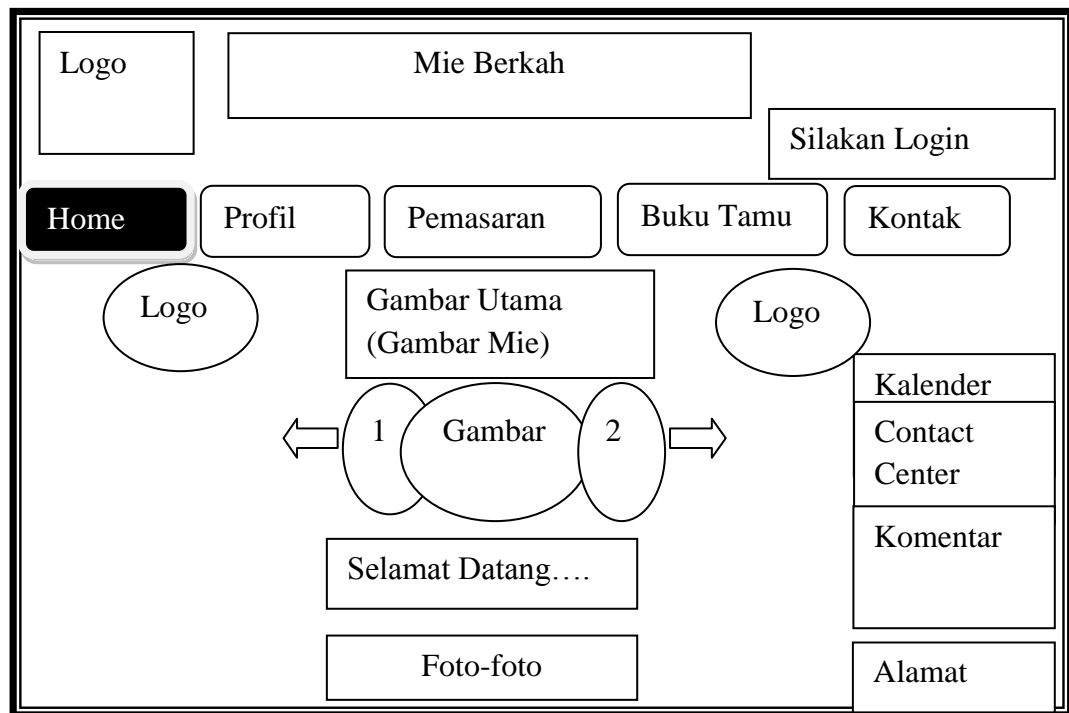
Logo

Mie Berkah

Silakan Login

Home

Profil

Pemasaran

Buku Tamu

Kontak

Logo

Gambar Utama (Gambar Mie)

Logo

Kalender

1

Gambar

2

Contact Center

Komentar

Selamat Datang….

Foto-foto

Alamat